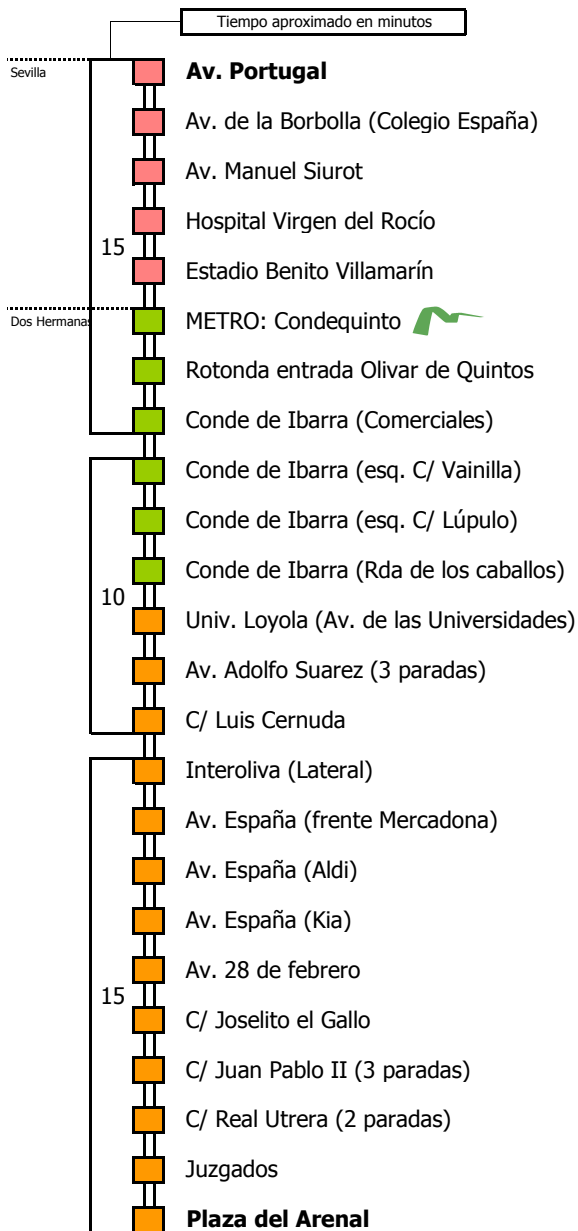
Tiempo aproximado en minutos

Sevilla

Av. Portugal

Av. de la Borbolla (Colegio España)

Av. Manuel Siurot

Hospital Virgen del Rocío

15

Estadio Benito Villamarín

Dos Hermanas

METRO: Condequinto

Rotonda entrada Olivar de Quintos

Conde de Ibarra (Comerciales)

Conde de Ibarra (esq. C/ Vainilla)

Conde de Ibarra (esq. C/ Lúpulo)

Conde de Ibarra (Rda de los caballos)

10

Univ. Loyola (Av. de las Universidades)

Av. Adolfo Suarez (3 paradas)

C/ Luis Cernuda

Interoliva (Lateral)

Av. España (frente Mercadona)

Av. España (Aldi)

Av. España (Kia)

Av. 28 de febrero

15

C/ Joselito el Gallo

C/ Juan Pablo II (3 paradas)

C/ Real Utrera (2 paradas)

Juzgados

Plaza del Arenal